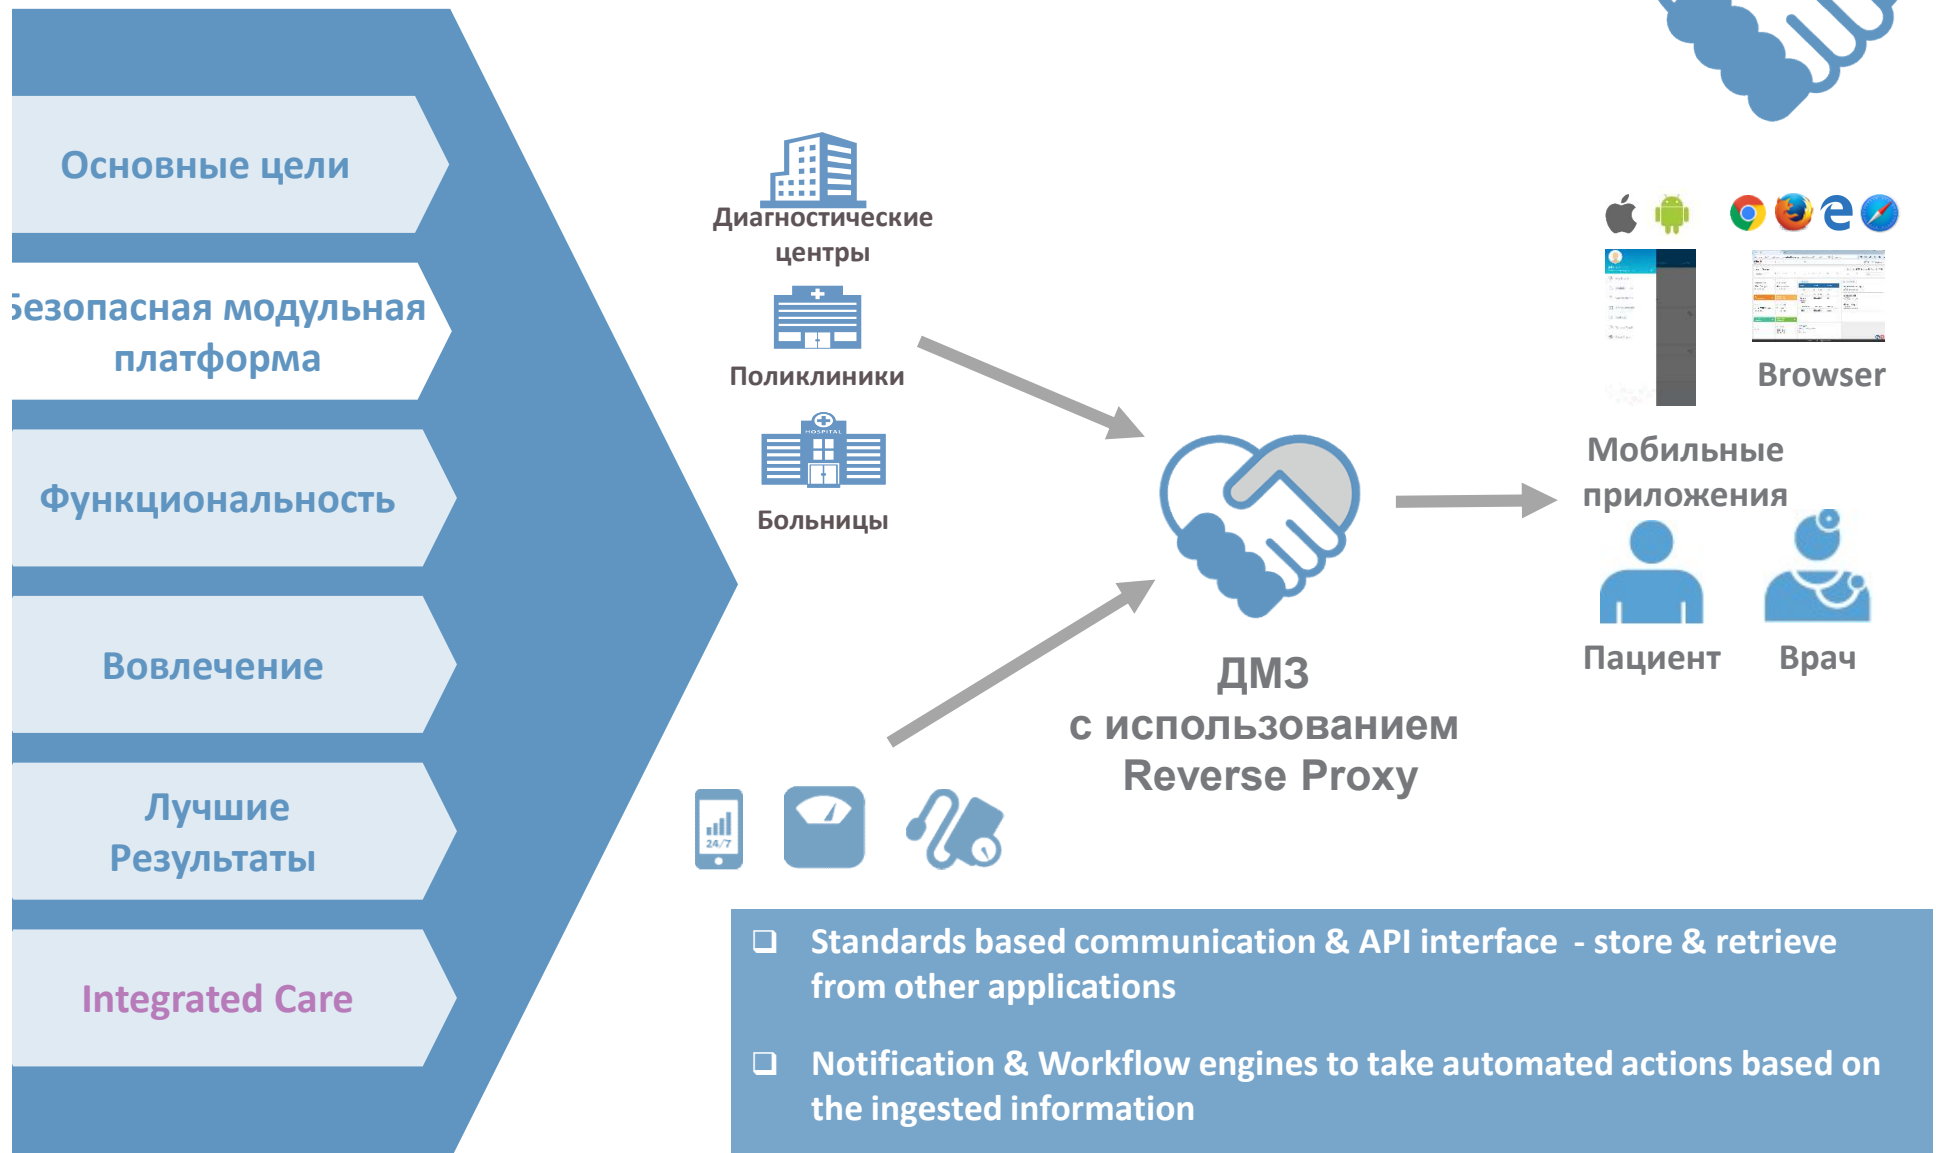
Основные цели

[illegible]езопасная модульная платформа

Функциональность

Вовлечение

Лучшие Результаты

Integrated Care

Диагностические центры

Поликлиники

HOSPITAL

Больницы

24/7

ДМЗ
с использованием
Reverse Proxy

Browser

Мобильные приложения

Пациент

Врач

❑ Standards based communication & API interface - store & retrieve from other applications

❑ Notification & Workflow engines to take automated actions based on the ingested information